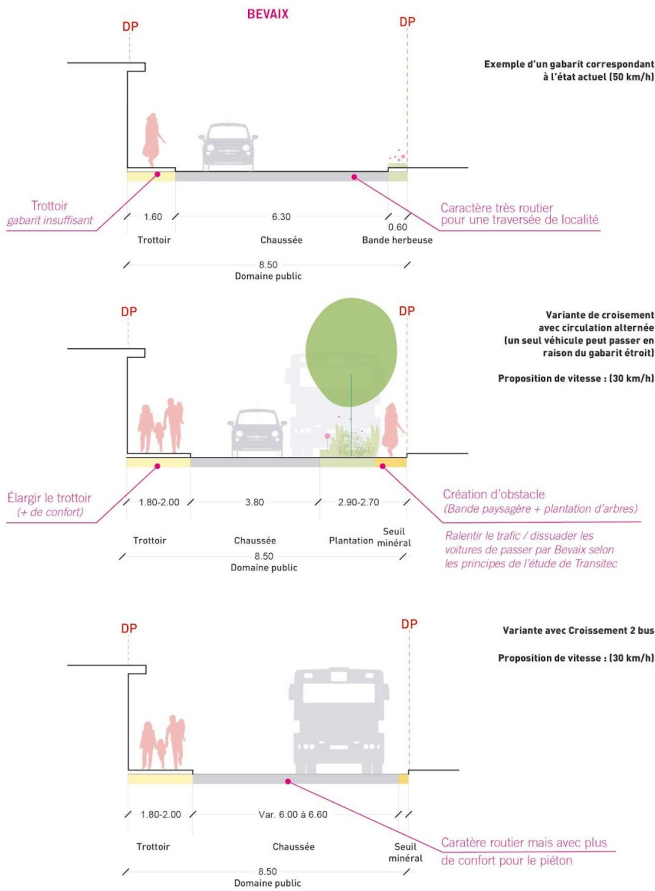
BEVAIX

DP

DP

Exemple d'un gabarit correspondant à l'état actuel (50 km/h)

Trottoir
gabarit insuffisant

Caractère très routier pour une traversée de localité

1.60

6.30

0.60

Trottoir

Chaussée

Bande herbeuse

8.50
Domaine public

DP

DP

Variante de croisement avec circulation alternée (un seul véhicule peut passer en raison du gabarit étroit)

Proposition de vitesse : (30 km/h)

Élargir le trottoir
(+ de confort)

1.80-2.00

3.80

2.90-2.70

Création d'obstacle
(Bande paysagère + plantation d'arbres)

Ralentir le trafic / dissuader les voitures de passer par Bevaix selon les principes de l'étude de Transitec

Trottoir

Chaussée

Plantation

Seuil minéral

8.50
Domaine public

DP

DP

Variante avec Croissement 2 bus

Proposition de vitesse : (30 km/h)

1.80-2.00

Var. 6.00 à 6.60

Caratère routier mais avec plus de confort pour le piéton

Trottoir

Chaussée

Seuil minéral

8.50
Domaine public